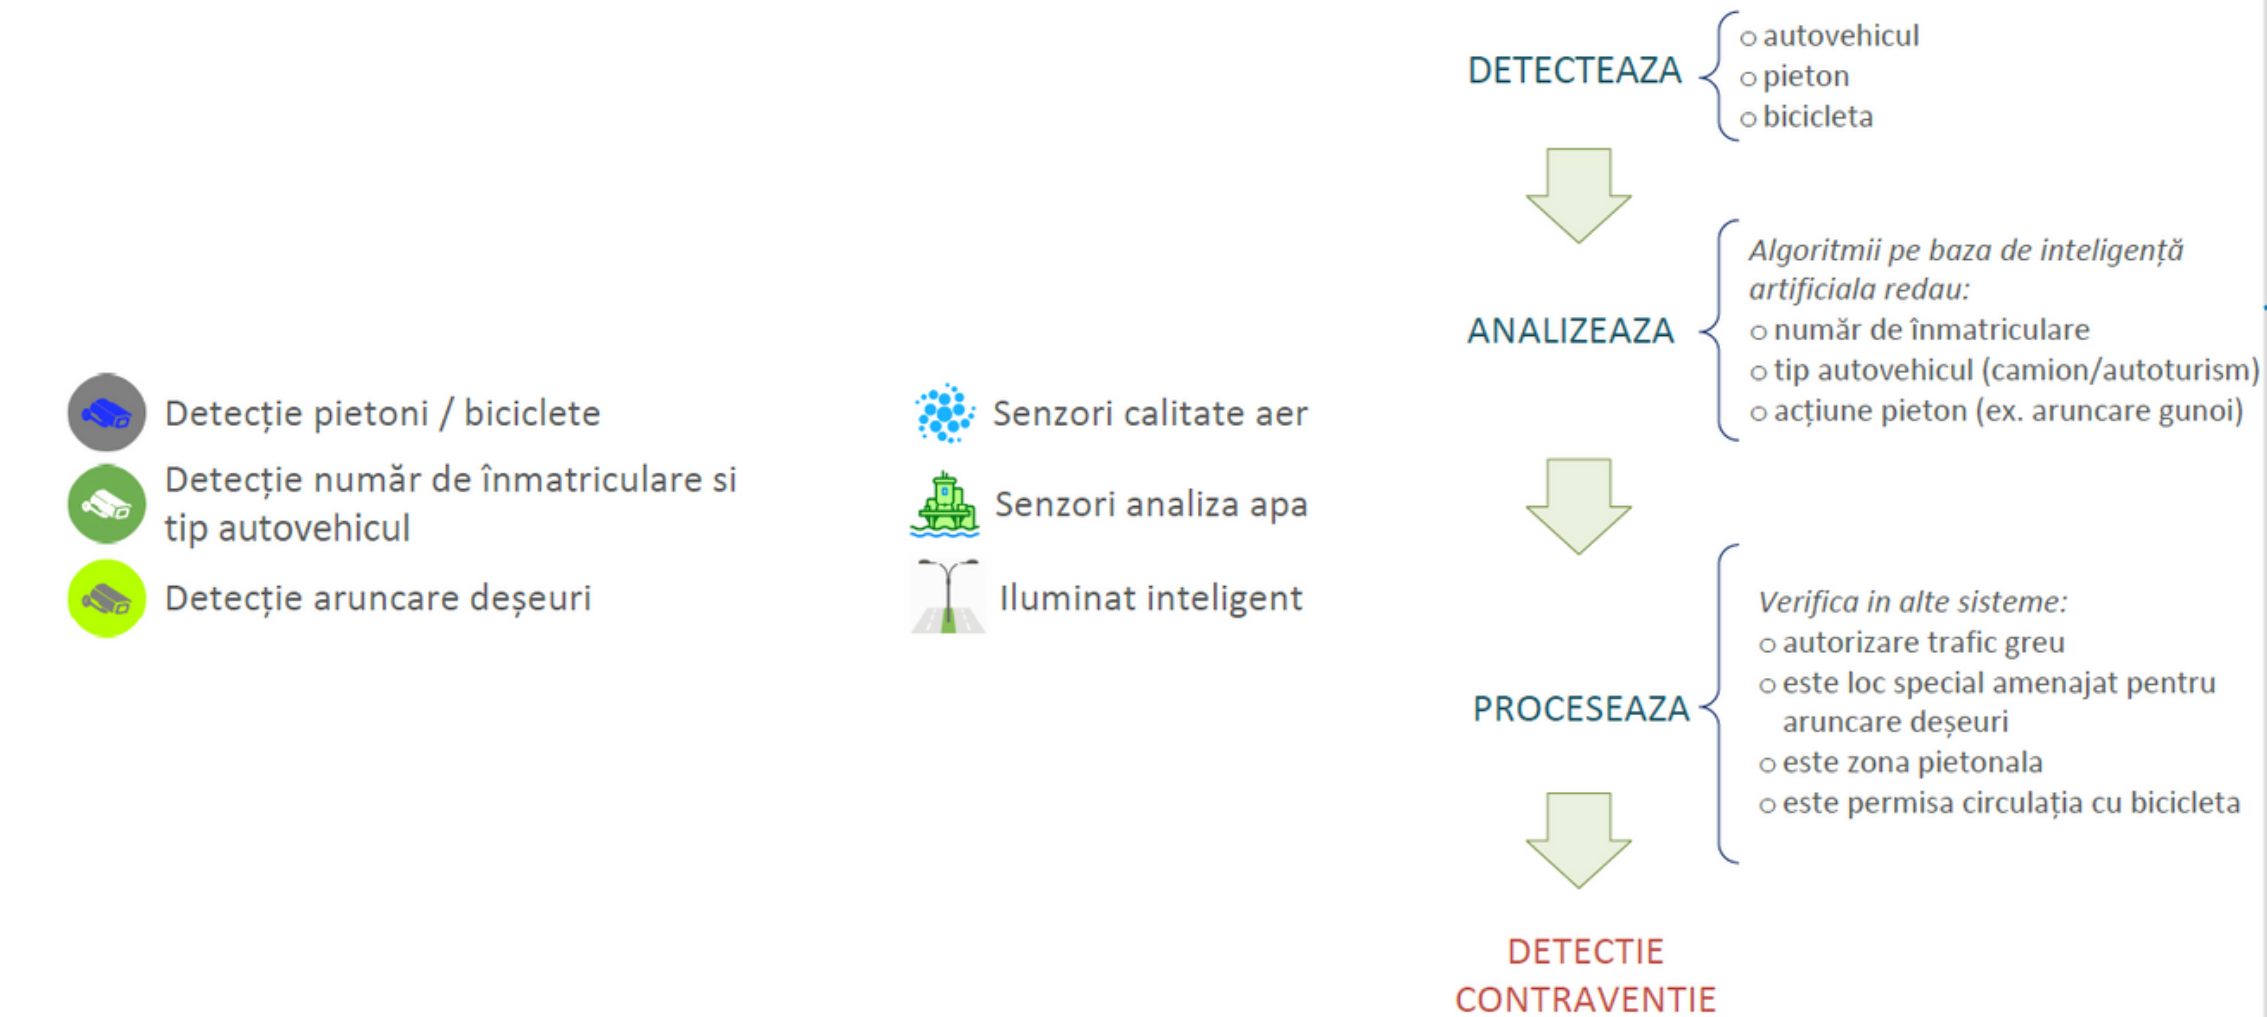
Detecție pietoni / biciclete

Detecție număr de înmatriculare si tip autovehicul

Detecție aruncare deșeuri

Senzori calitate aer

Senzori analiza apa

Iluminat inteligent

DETECTEAZA
o autovehicul
o pieton
o bicicleta

ANALIZEAZA
*Algoritmii pe baza de inteligență artificiala redau:*
o număr de înmatriculare
o tip autovehicul (camion/autoturism)
o acțiune pieton (ex. aruncare gunoi)

PROCESEAZA
*Verifica in alte sisteme:*
o autorizare trafic greu
o este loc special amenajat pentru aruncare deșeuri
o este zona pietonala
o este permisa circulația cu bicicleta

DETECTIE CONTRAVENTIE